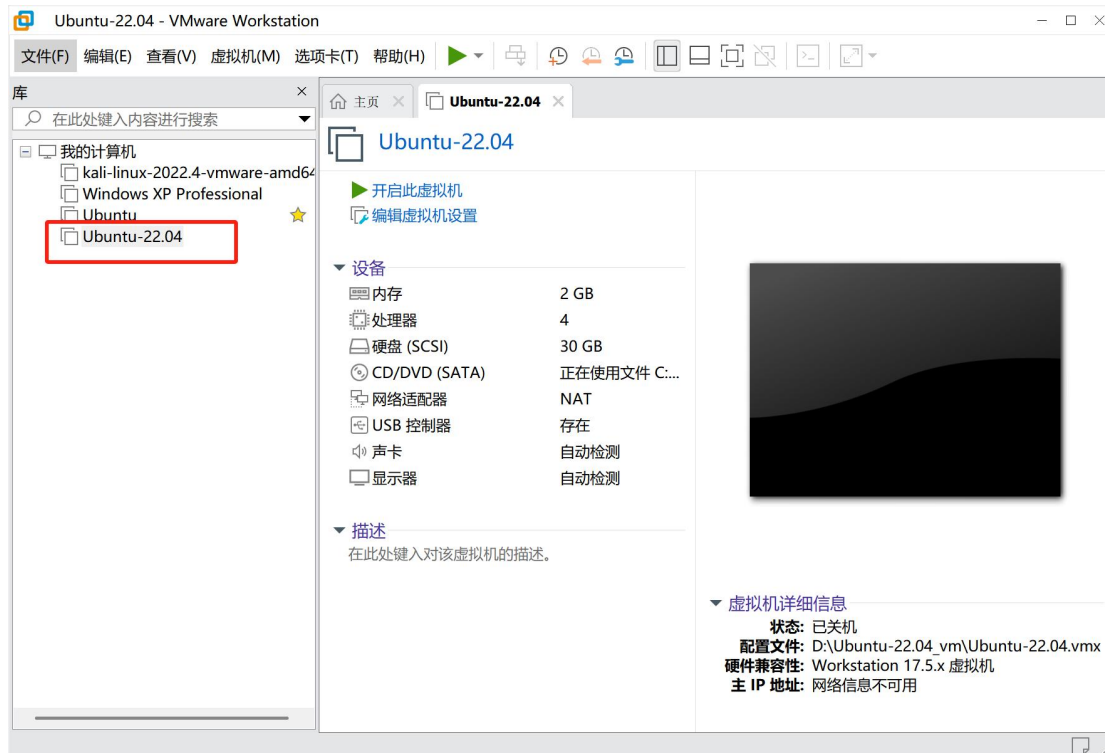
Ubuntu-22.04 - VMware Workstation

文件(F) 编辑(E) 查看(V) 虚拟机(M) 选项卡(T) 帮助(H)

库
在此处键入内容进行搜索

我的计算机
kali-linux-2022.4-vmware-amd64
Windows XP Professional
Ubuntu
Ubuntu-22.04

主页
Ubuntu-22.04

Ubuntu-22.04

开启此虚拟机
编辑虚拟机设置

设备

| | |
|---|---|
| 内存 | 2 GB |
| 处理器 | 4 |
| 硬盘 (SCSI) | 30 GB |
| CD/DVD (SATA) | 正在使用文件 C:... |
| 网络适配器 | NAT |
| USB 控制器 | 存在 |
| 声卡 | 自动检测 |
| 显示器 | 自动检测 |

描述
在此处键入对该虚拟机的描述。

虚拟机详细信息
状态: 已关机
配置文件: D:\Ubuntu-22.04_vm\Ubuntu-22.04.vmx
硬件兼容性: Workstation 17.5.x 虚拟机
主 IP 地址: 网络信息不可用